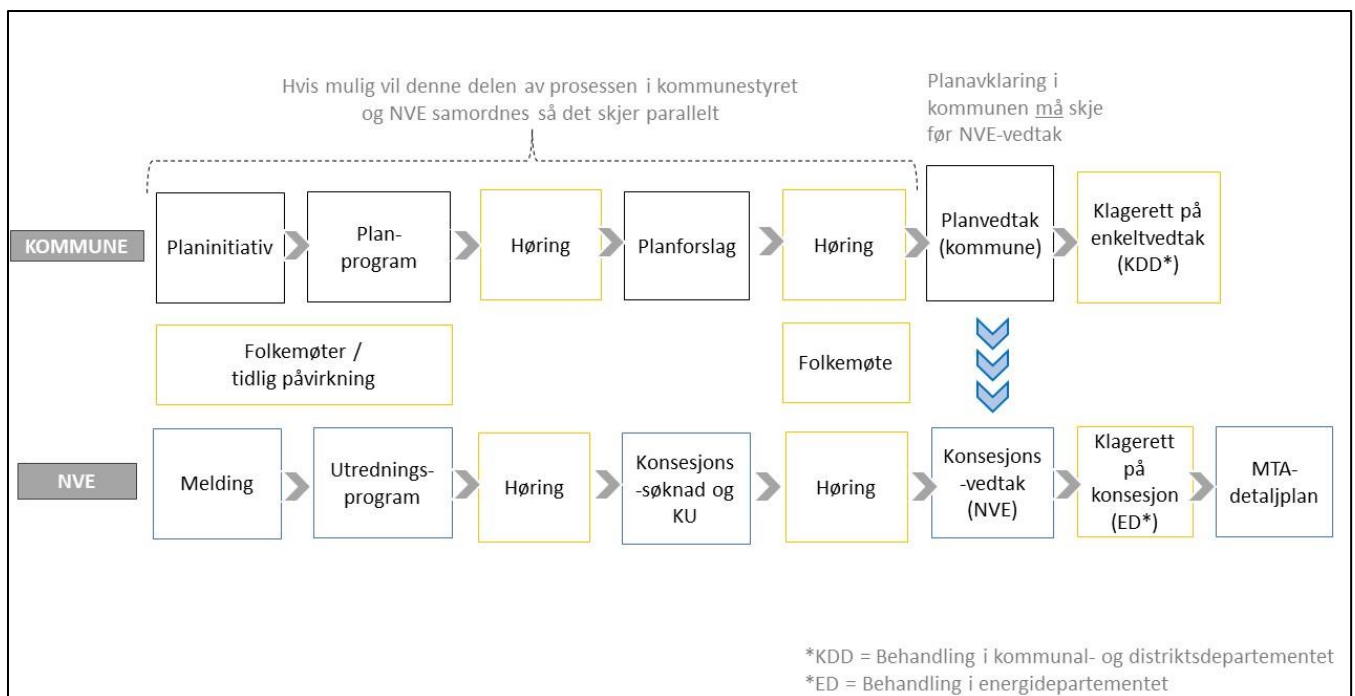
Hvis mulig vil denne delen av prosessen i kommunestyret og NVE samordnes så det skjer parallelt

Planavklaring i kommunen må skje før NVE-vedtak

KOMMUNE

Planinitiativ

Plan-program

Høring

Planforslag

Høring

Planvedtak (kommune)

Klagerett på enkeltvedtak (KDD*)

Folkemøter / tidlig påvirkning

Folkemøte

NVE

Melding

Utrednings-program

Høring

Konsesjons-søknad og KU

Høring

Konsesjons-vedtak (NVE)

Klagerett på konsesjon (ED*)

MTA-detaljplan

*KDD = Behandling i kommunal- og distriktsdepartementet
*ED = Behandling i energidepartementet